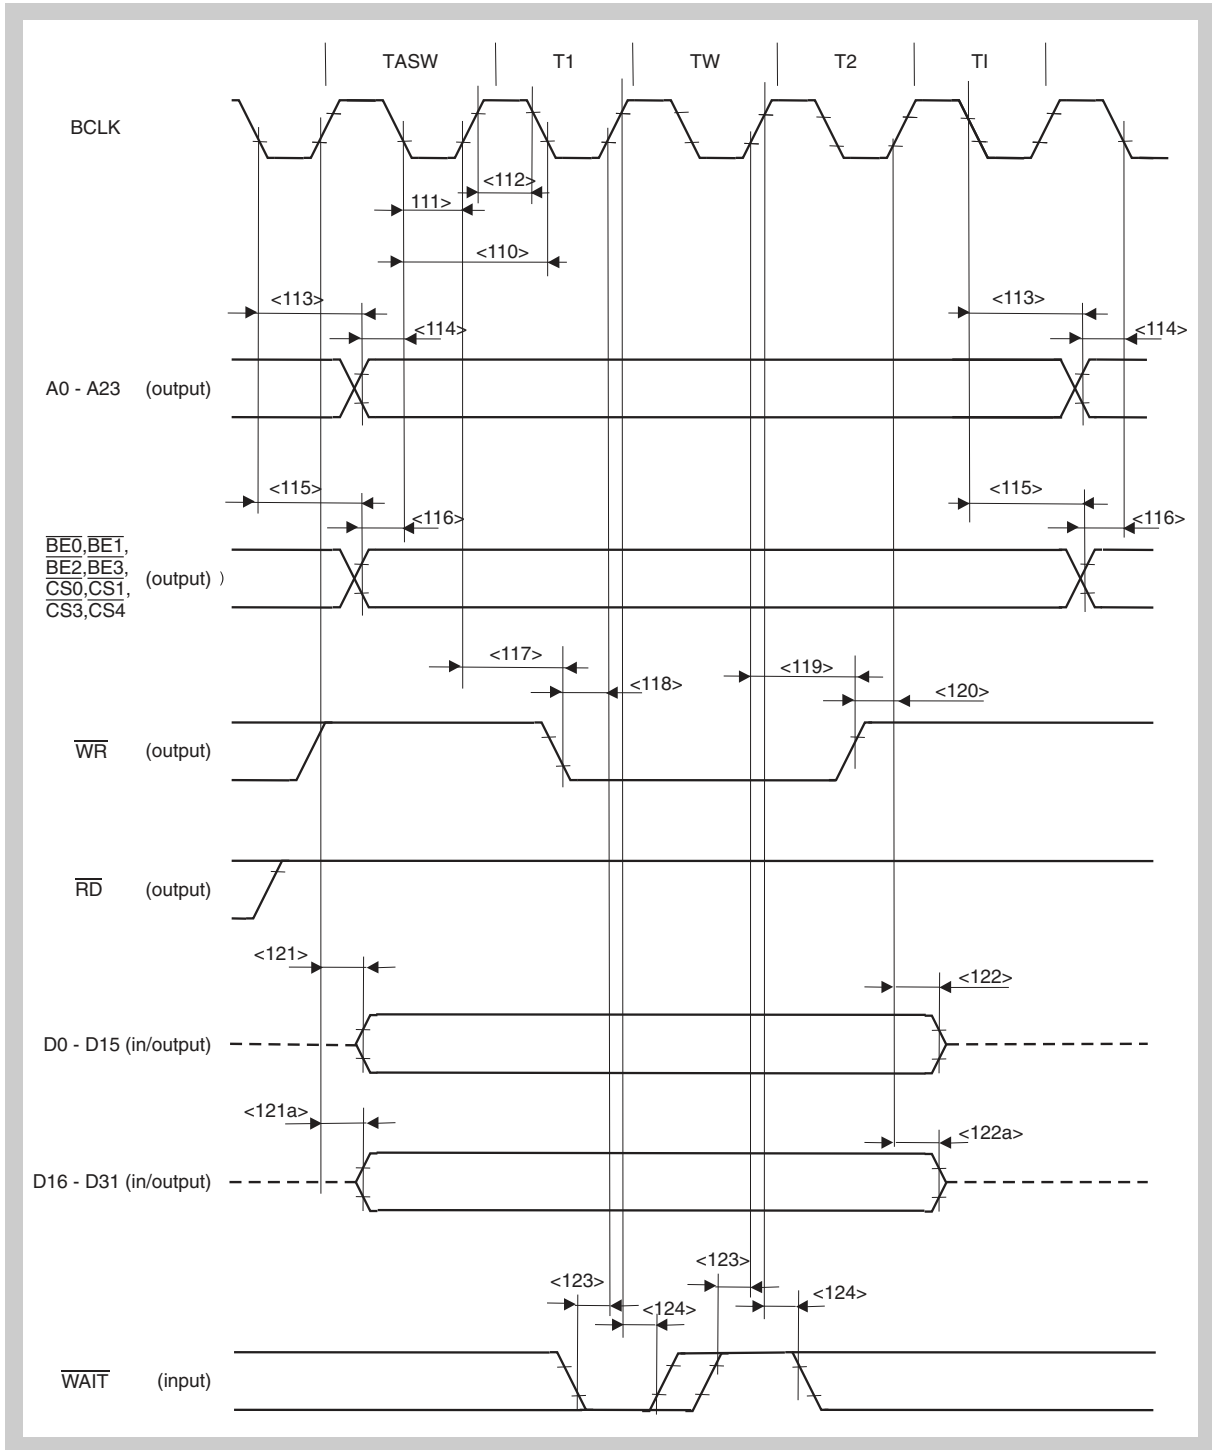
TASW T1 TW T2 TI

BCLK

<112>

111>

<110>

<113>

<113>

<114>

<114>

A0 - A23 (output)

<115>

<115>

<116>

<116>

$\overline{BE0}$,$\overline{BE1}$, $\overline{BE2}$,$\overline{BE3}$, $\overline{CS0}$,$\overline{CS1}$, $\overline{CS3}$,$\overline{CS4}$ (output) )

<117>

<119>

<118>

<120>

$\overline{WR}$ (output)

$\overline{RD}$ (output)

<121>

<122>

D0 - D15 (in/output)

<121a>

<122a>

D16 - D31 (in/output)

<123>

<123>

<124>

<124>

$\overline{WAIT}$ (input)